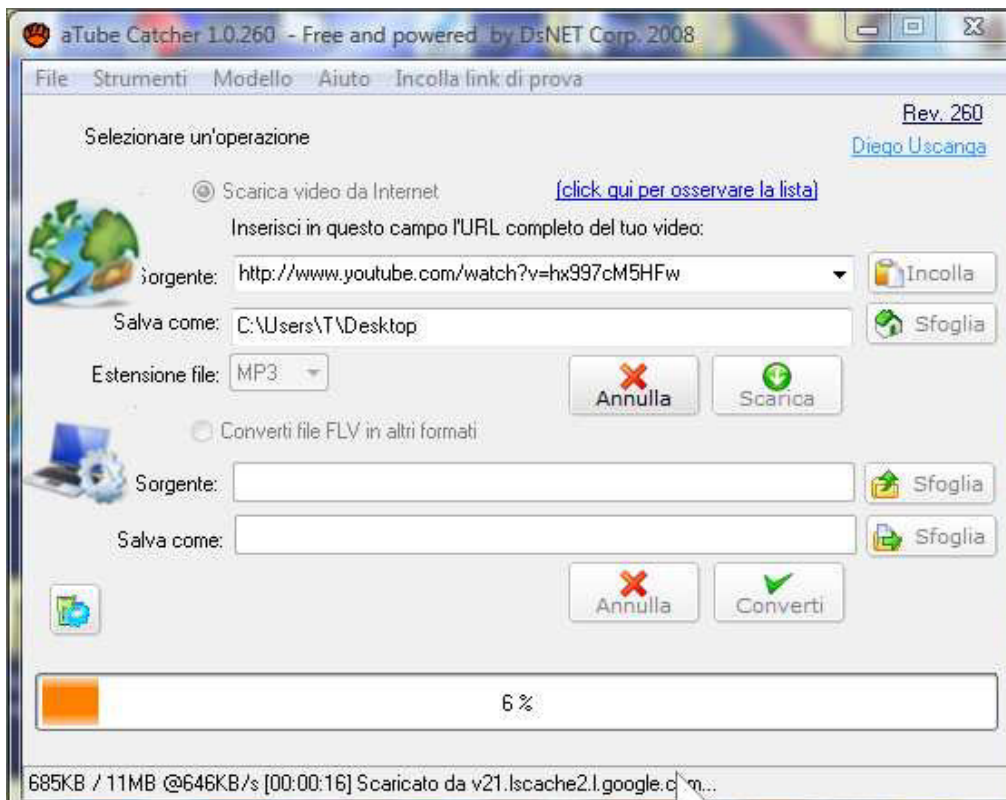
aTube Catcher 1.0.260 - Free and powered by DsNET Corp. 2008

File Strumenti Modello Aiuto Incolla link di prova

Rev. 260
Diego Uscanga

Selezionare un'operazione

Scarica video da Internet [click qui per osservare la lista]

Inserisci in questo campo l'URL completo del tuo video:

Sorgente: http://www.youtube.com/watch?v=hx997cM5HFw Incolla

Salva come: C:\Users\T\Desktop Sfoglia

Estensione file: MP3

Annulla Scarica

Converti file FLV in altri formati

Sorgente: Sfoglia

Salva come: Sfoglia

Annulla Converti

6 %

685KB / 11MB @646KB/s [00:00:16] Scaricato da v21.lscache2.l.google.c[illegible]m...